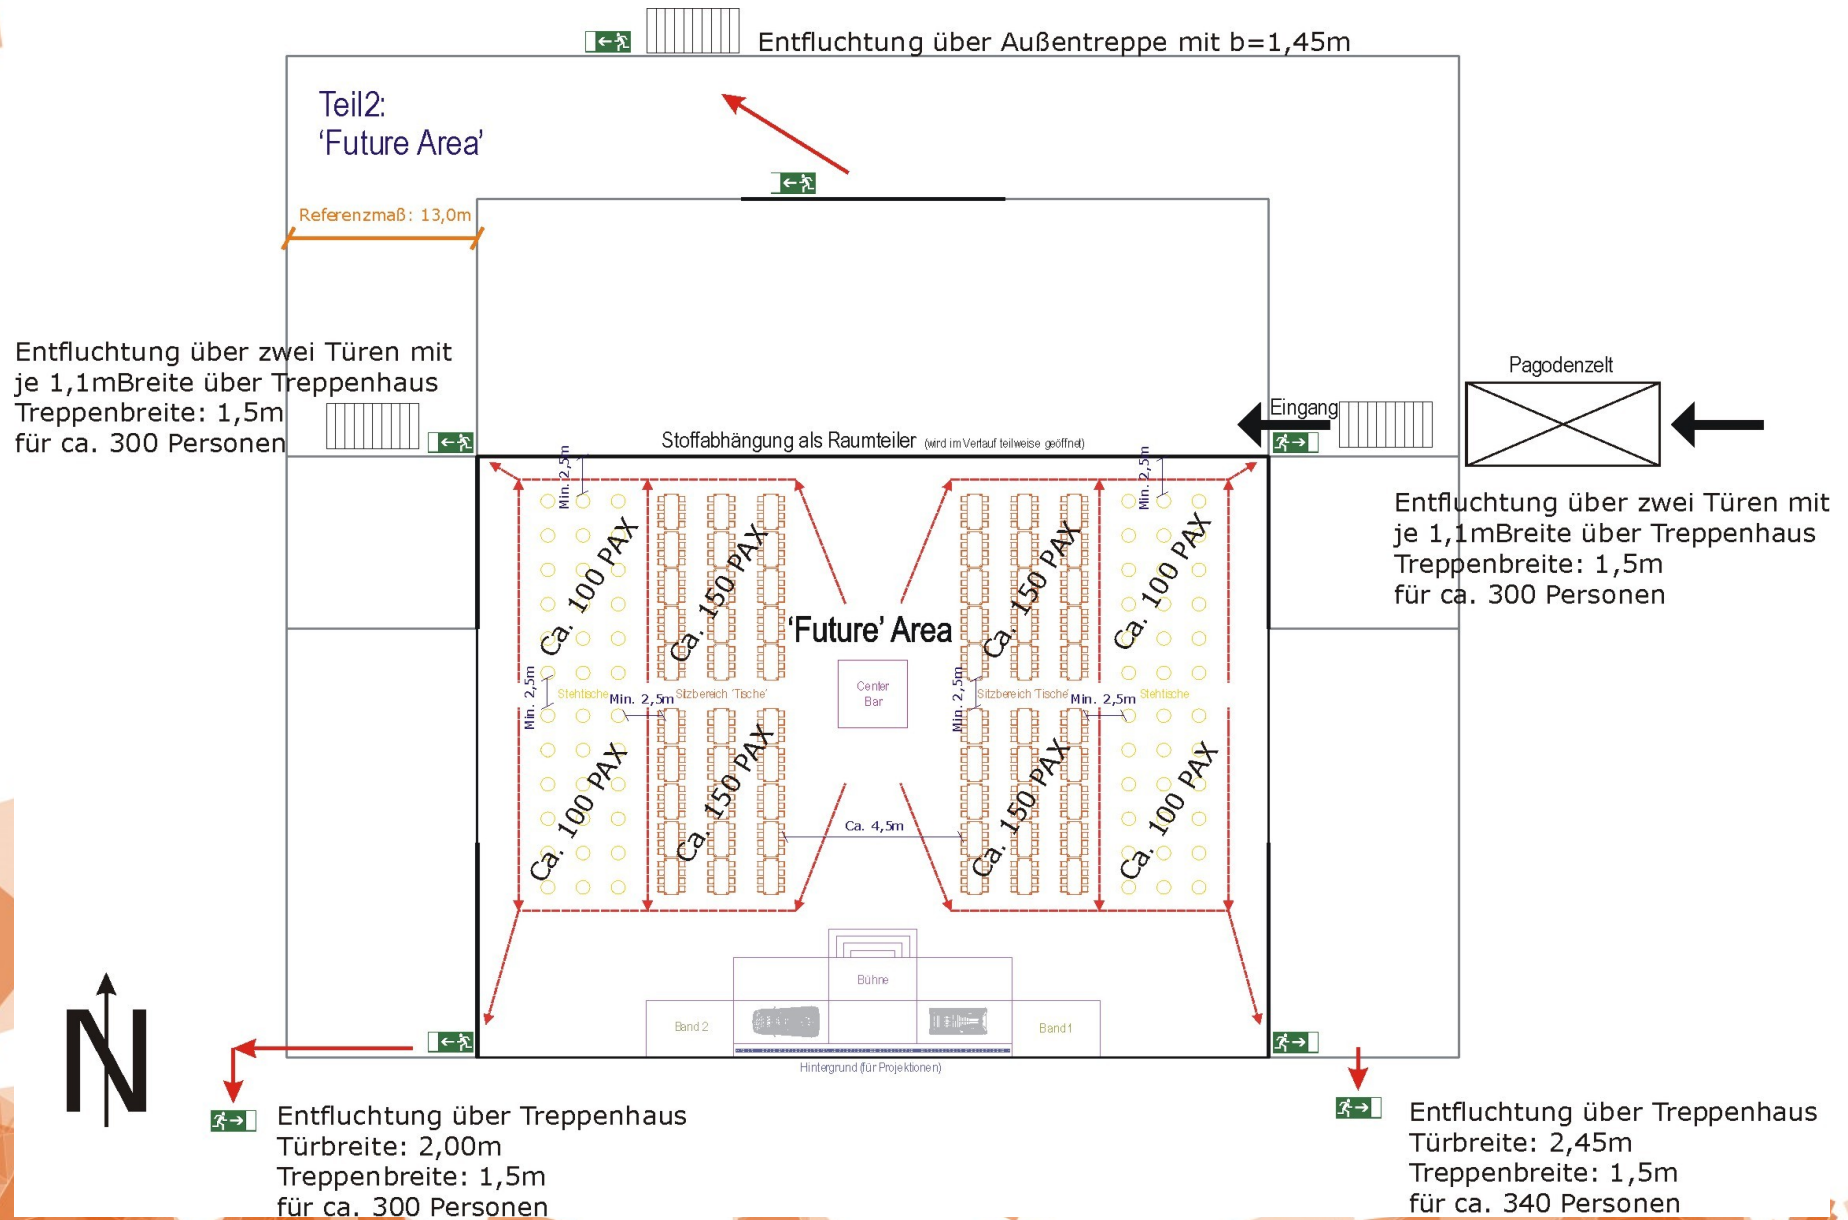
Entfluchtung über Außentreppe mit b=1,45m

Teil2:
'Future Area'

Referenzmaß: 13,0m

Entfluchtung über zwei Türen mit je 1,1mBreite über Treppenhaus
Treppenbreite: 1,5m
für ca. 300 Personen

Pagodenzelt

Eingang

Stoffabhängung als Raumteiler (wird im Verlauf teilweise geöffnet)

Entfluchtung über zwei Türen mit je 1,1mBreite über Treppenhaus
Treppenbreite: 1,5m
für ca. 300 Personen

Min. 2,5m

Min. 2,5m

Ca. 100 PAX

Ca. 150 PAX

'Future' Area

Ca. 150 PAX

Ca. 100 PAX

Min. 2,5m

Stehtische

Min. 2,5m

Sitzbereich 'Tische'

Center Bar

Min. 2,5m

Sitzbereich 'Tische'

Min. 2,5m

Stehtische

Ca. 100 PAX

Ca. 150 PAX

Ca. 4,5m

Ca. 150 PAX

Ca. 100 PAX

Bühne

Band 2

Band 1

Hintergrund (für Projektionen)

N

Entfluchtung über Treppenhaus
Türbreite: 2,00m
Treppenbreite: 1,5m
für ca. 300 Personen

Entfluchtung über Treppenhaus
Türbreite: 2,45m
Treppenbreite: 1,5m
für ca. 340 Personen